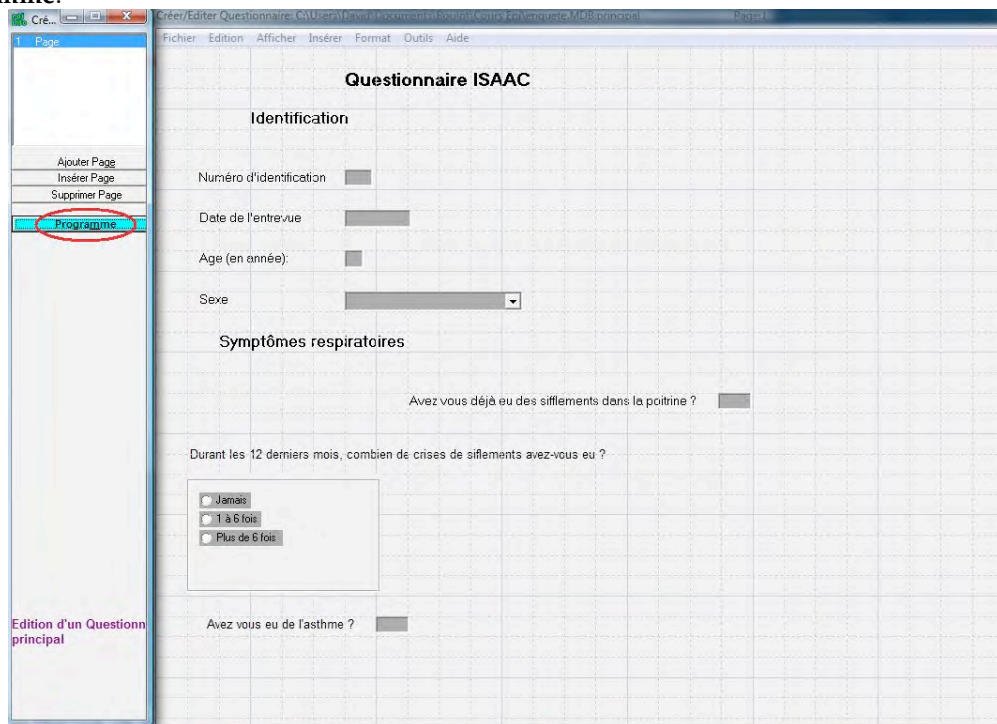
Cré...

1 Page

Ajouter Page
Insérer Page
Supprimer Page

Programme

Edition d'un Questionn principal

Créer/Editer Questionnaire: C:\Users\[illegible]\enquete.MDB:principal Page 1

Fichier Edition Afficher Insérer Format Outils Aide

Questionnaire ISAAC

Identification

Numéro d'identification

Date de l'entrevue

Age (en année):

Sexe

Symptômes respiratoires

Avez vous déjà eu des sifflements dans la poitrine ?

Durant les 12 derniers mois, combien de crises de siflements avez-vous eu ?

Jamais
1 à 6 fois
Plus de 6 fois

Avez vous eu de l'asthme ?